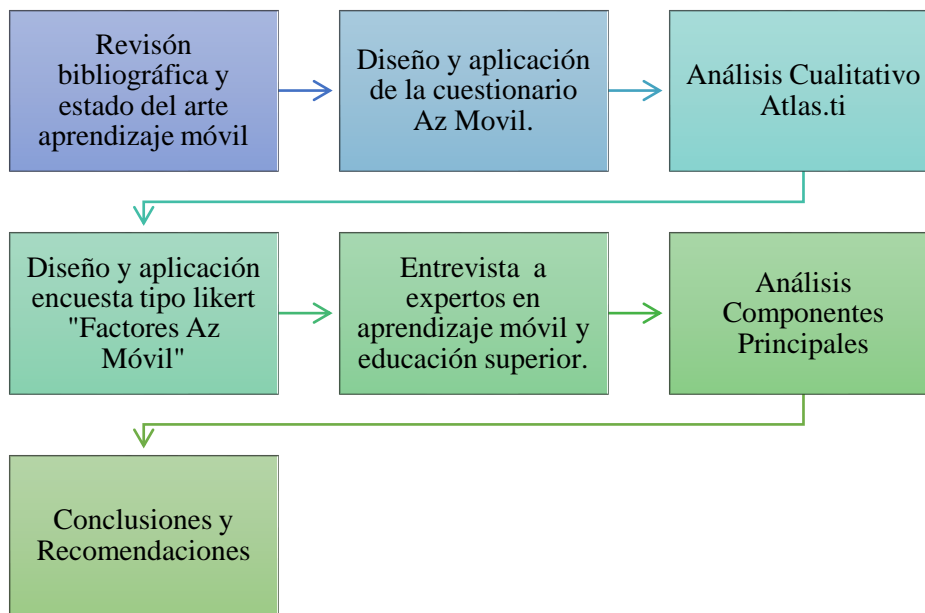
Revisón bibliográfica y estado del arte aprendizaje móvil

Diseño y aplicación de la cuestionario Az Movil.

Análisis Cualitativo Atlas.ti

Diseño y aplicación encuesta tipo likert "Factores Az Móvil"

Entrevista a expertos en aprendizaje móvil y educación superior.

Análisis Componentes Principales

Conclusiones y Recomendaciones